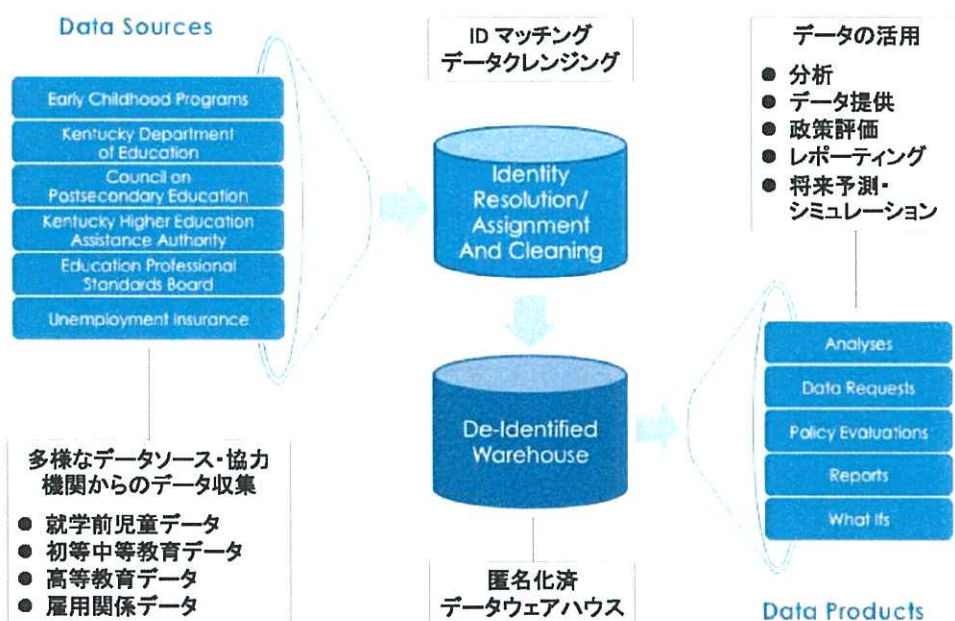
Data Sources

Early Childhood Programs

Kentucky Department of Education

Council on Postsecondary Education

Kentucky Higher Education Assistance Authority

Education Professional Standards Board

Unemployment Insurance

多様なデータソース・協力機関からのデータ収集

● 就学前児童データ
● 初等中等教育データ
● 高等教育データ
● 雇用関係データ

ID マッチング
データクレンジング

Identity Resolution/ Assignment And Cleaning

De-Identified Warehouse

匿名化済
データウェアハウス

データの活用

● 分析
● データ提供
● 政策評価
● レポーティング
● 将来予測・シミュレーション

Analyses

Data Requests

Policy Evaluations

Reports

What Ifs

Data Products